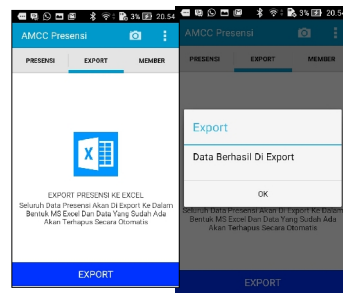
3% 20.54
AMCC Presensi
PRESENSI
EXPORT
MEMBER
EXPORT PRESENSI KE EXCEL
Seluruh Data Presensi Akan Di Export Ke Dalam Bentuk MS Excel Dan Data Yang Sudah Ada Akan Terhapus Secara Otomatis
EXPORT

3% 20.54
AMCC Presensi
PRESENSI
EXPORT
MEMBER
Export
Data Berhasil Di Export
OK
Seluruh Data Presensi Akan Di Export Ke Dalam Bentuk MS Excel Dan Data Yang Sudah Ada Akan Terhapus Secara Otomatis
EXPORT